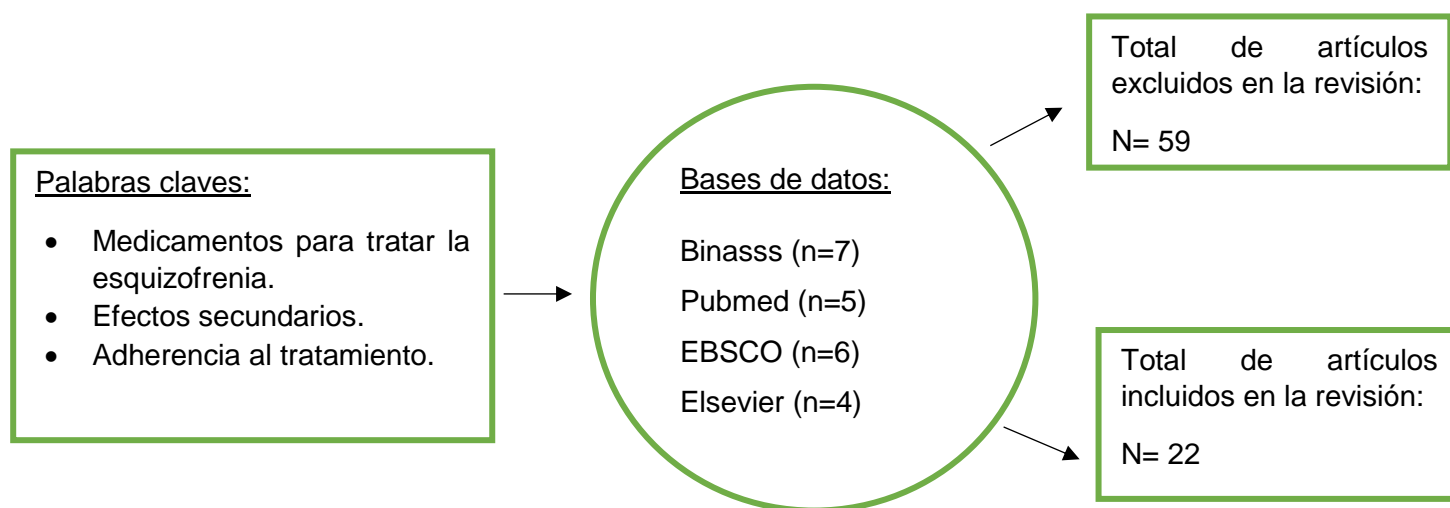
Palabras claves:

- Medicamentos para tratar la esquizofrenia.
- Efectos secundarios.
- Adherencia al tratamiento.

Bases de datos:

Binasss (n=7)

Pubmed (n=5)

EBSCO (n=6)

Elsevier (n=4)

Total de artículos excluidos en la revisión:

N= 59

Total de artículos incluidos en la revisión:

N= 22